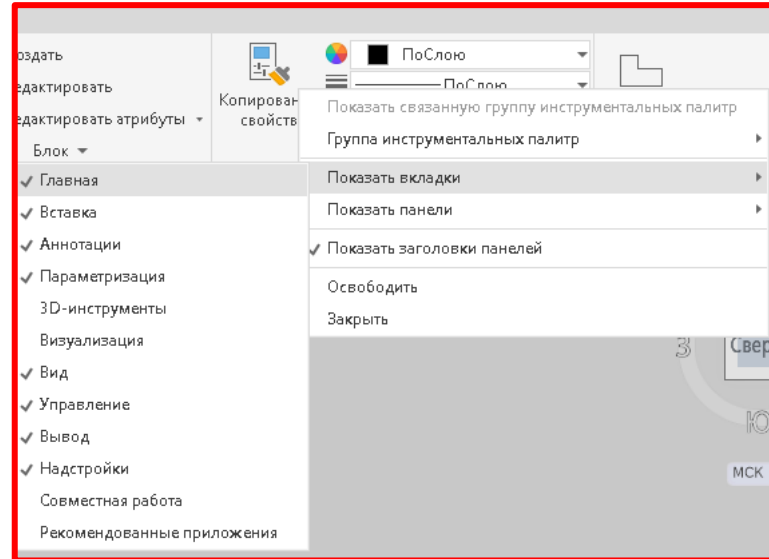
оздать
едактировать
едактировать атрибуты
Блок

Копирован
свойств

ПоСлою
ПоСлою

Показать связанную группу инструментальных палитр
Группа инструментальных палитр
Показать вкладки
Показать панели
✓ Показать заголовки панелей
Освободить
Закрыть

✓ Главная
✓ Вставка
✓ Аннотации
✓ Параметризация
3D-инструменты
Визуализация
✓ Вид
✓ Управление
✓ Вывод
✓ Надстройки
Совместная работа
Рекомендованные приложения

З
Свер
Ю
МСК